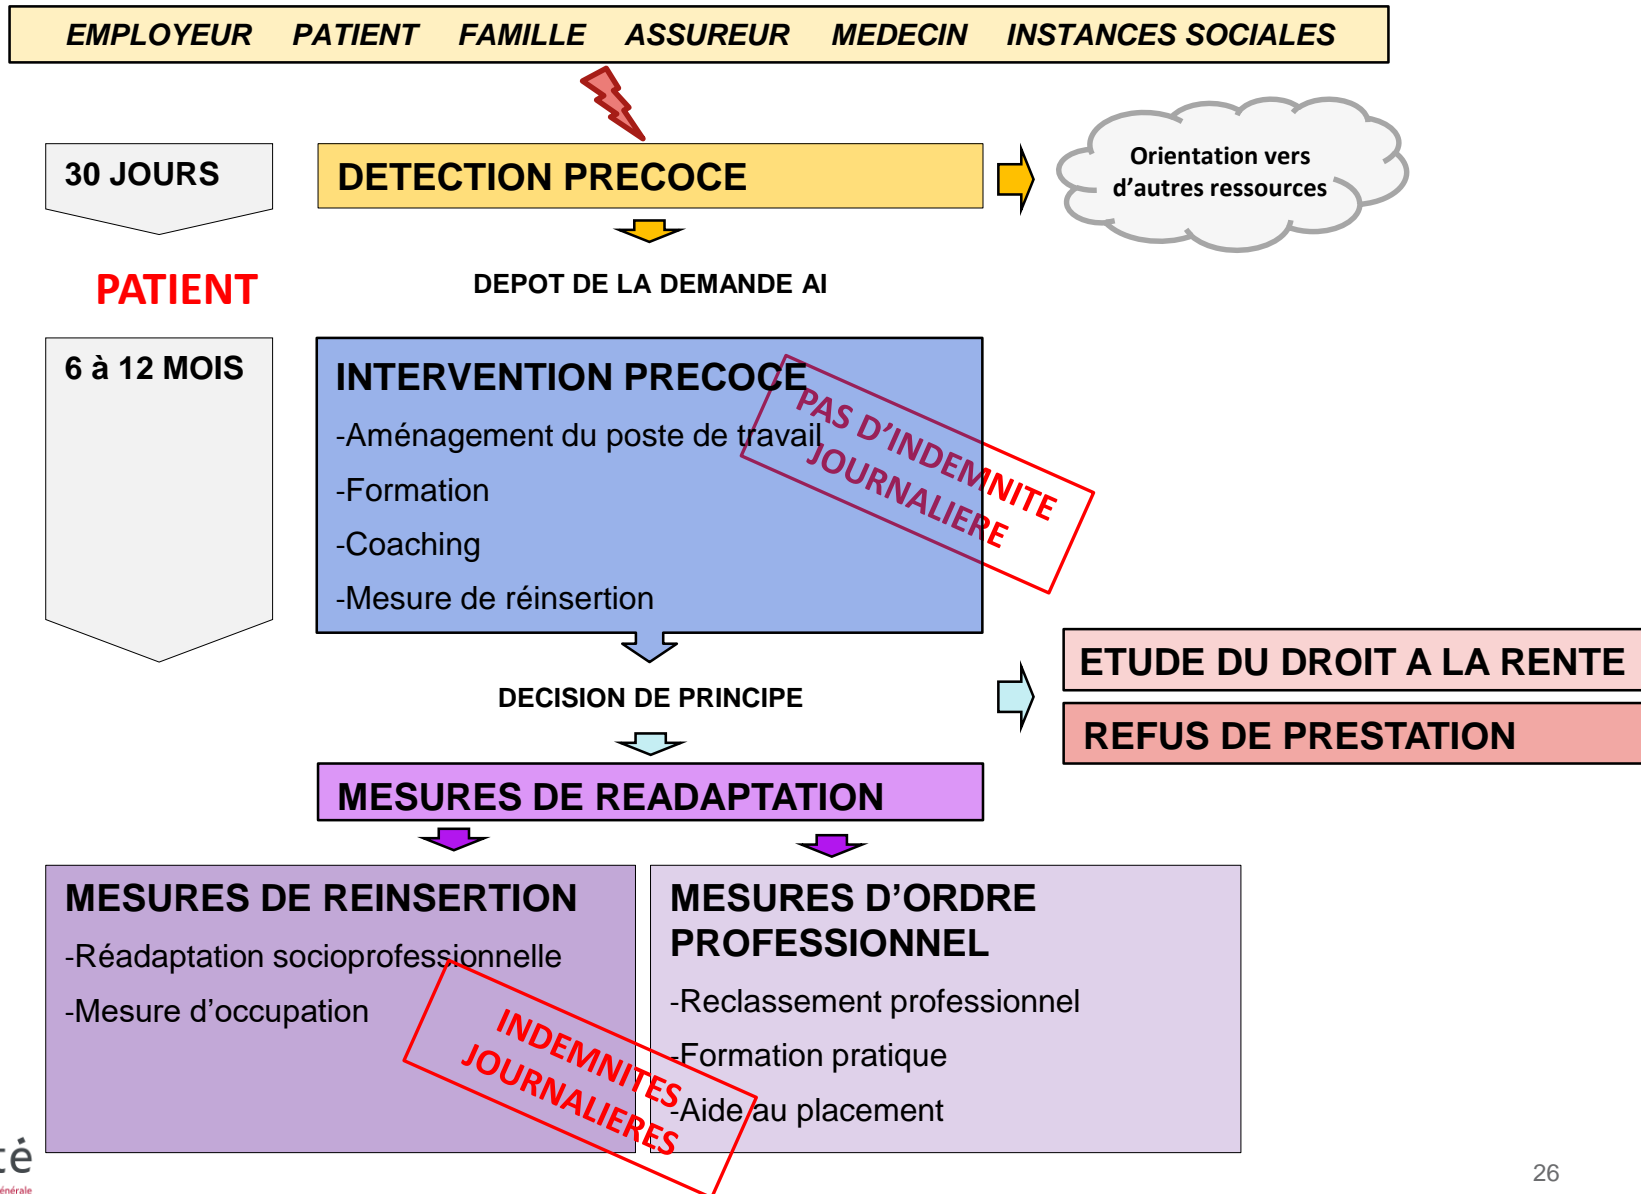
EMPLOYEUR PATIENT FAMILLE ASSUREUR MEDECIN INSTANCES SOCIALES

30 JOURS

DETECTION PRECOCE

Orientation vers d'autres ressources

PATIENT

DEPOT DE LA DEMANDE AI

6 à 12 MOIS

INTERVENTION PRECOCE

-Aménagement du poste de travail

-Formation

-Coaching

-Mesure de réinsertion

PAS D'INDEMNITE JOURNALIERE

DECISION DE PRINCIPE

ETUDE DU DROIT A LA RENTE

REFUS DE PRESTATION

MESURES DE READAPTATION

MESURES DE REINSERTION

-Réadaptation socioprofessionnelle

-Mesure d'occupation

INDEMNITES JOURNALIERES

MESURES D'ORDRE PROFESSIONNEL

-Reclassement professionnel

-Formation pratique

-Aide au placement

té
énérale

26